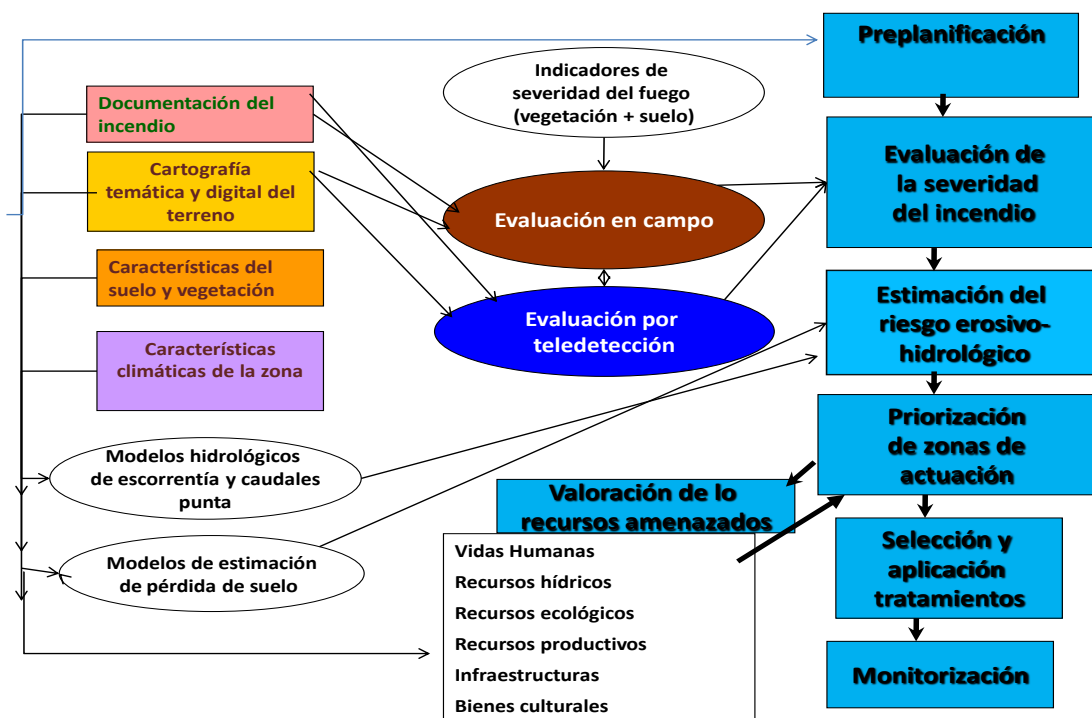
Preplanificación

Documentación del incendio

Cartografía temática y digital del terreno

Características del suelo y vegetación

Características climáticas de la zona

Indicadores de severidad del fuego (vegetación + suelo)

Evaluación en campo

Evaluación por teledetección

Evaluación de la severidad del incendio

Estimación del riesgo erosivo-hidrológico

Priorización de zonas de actuación

Modelos hidrológicos de escorrentía y caudales punta

Modelos de estimación de pérdida de suelo

Valoración de lo recursos amenazados

Vidas Humanas
Recursos hídricos
Recursos ecológicos
Recursos productivos
Infraestructuras
Bienes culturales

Selección y aplicación tratamientos

Monitorización